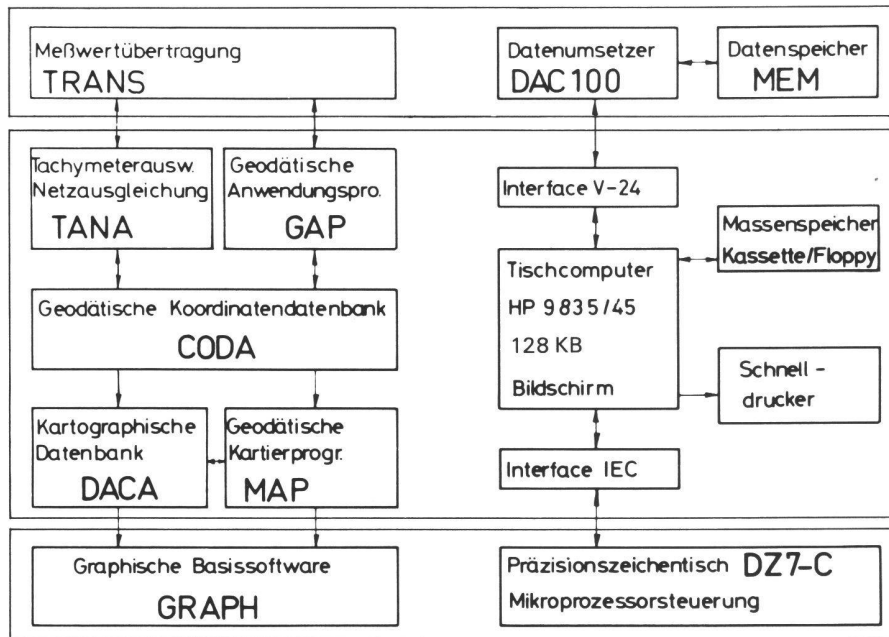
Meßwertübertragung
TRANS

Datenumsetzer
DAC100

Datenspeicher
MEM

Tachymeterausw.
Netzausgleichung
TANA

Geodätische
Anwendungspro.
GAP

Interface V-24

Massenspeicher
Kassette/Floppy

Tischcomputer
HP 9835/45
128 KB
Bildschirm

Geodätische Koordinatendatenbank
CODA

Schnell-
drucker

Kartographische
Datenbank
DACA

Geodätische
Kartierprogr.
MAP

Interface IEC

Graphische Basissoftware
GRAPH

Präzisionszeichentisch DZ7-C
Mikroprozessorsteuerung